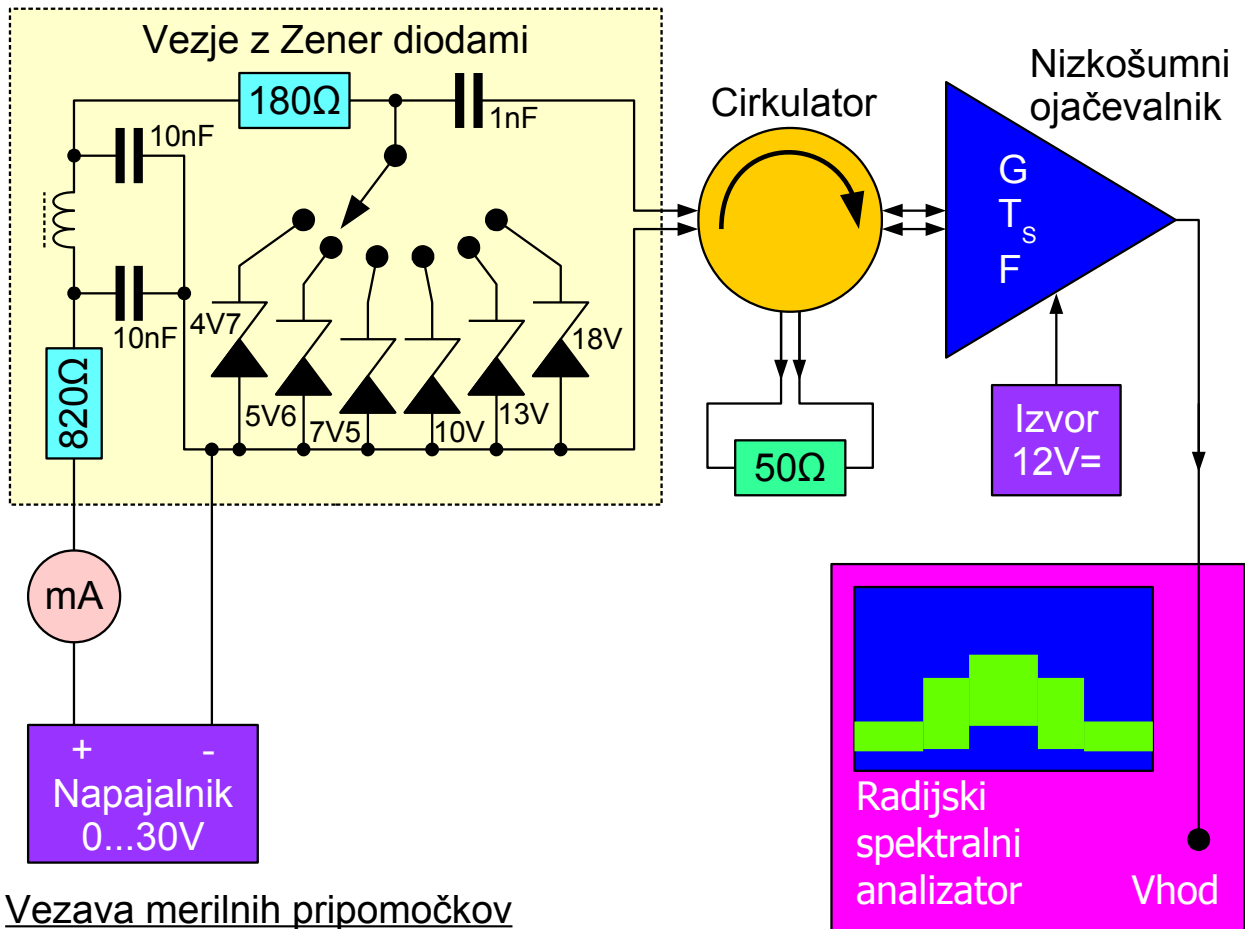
Vezje z Zener diodami

180Ω

1nF

10nF

10nF

820Ω

4V7

5V6

7V5

10V

13V

18V

Cirkulator

50Ω

Nizkošumni ojačevalnik

G

$T_S$

F

Izvor 12V=

mA

+ -

Napajalnik 0...30V

Radijski spektralni analizator

Vhod

Vezava merilnih pripomočkov